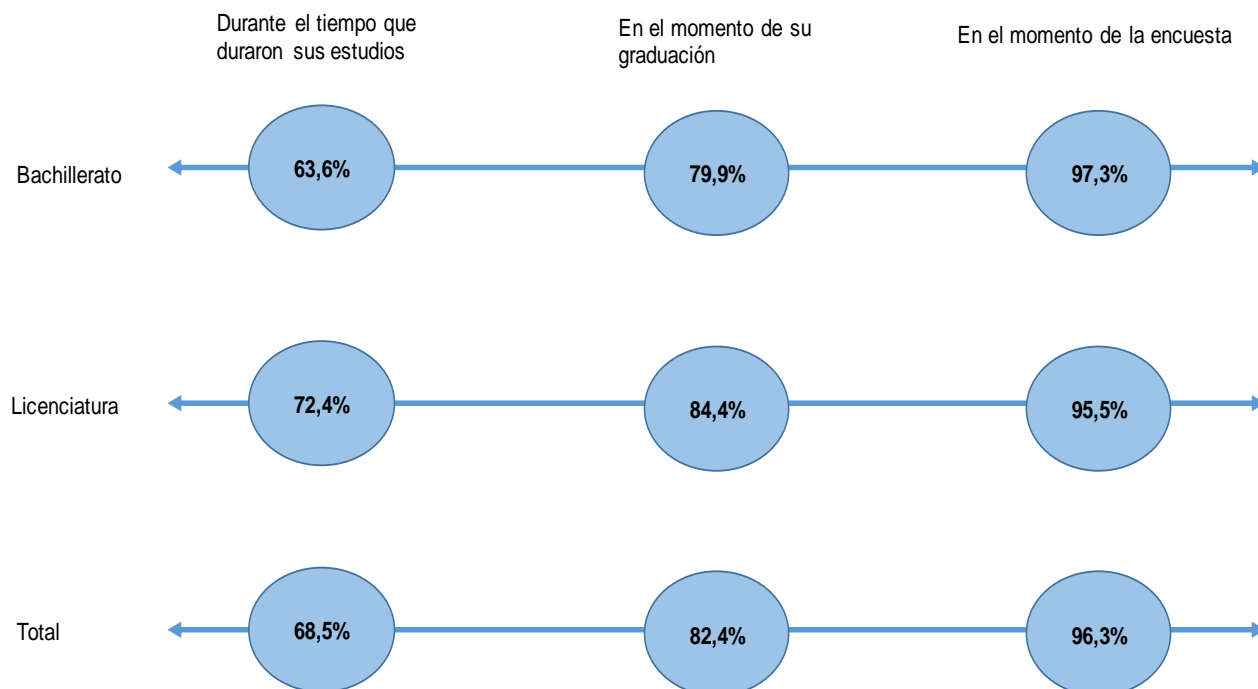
|  | Durante el tiempo que duraron sus estudios | En el momento de su graduación | En el momento de la encuesta |
|---|---|---|---|
| Bachillerato | 63,6% | 79,9% | 97,3% |
| Licenciatura | 72,4% | 84,4% | 95,5% |
| Total | 68,5% | 82,4% | 96,3% |